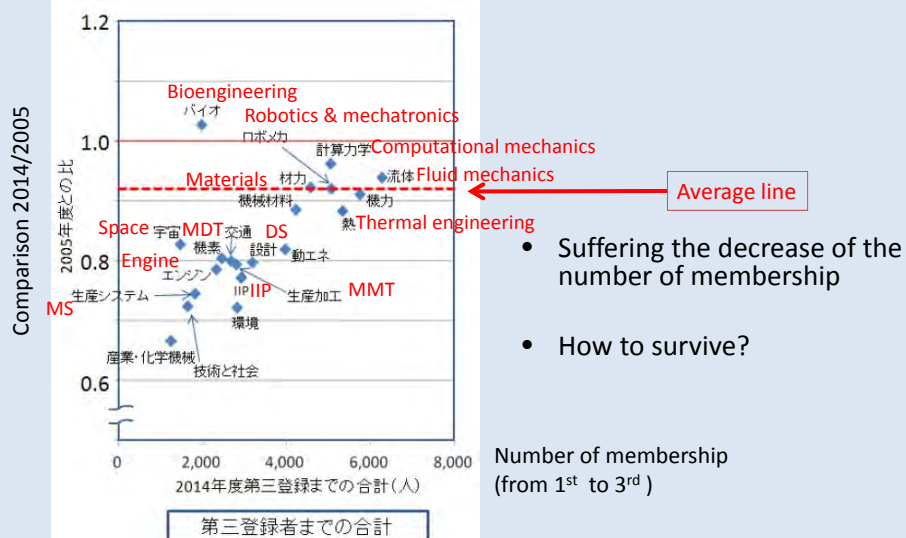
1.2

1.0

0.8

0.6

0

2,000

4,000

6,000

8,000

2005年度との比

Comparison 2014/2005

2014年度第三登録までの合計（人）

Bioengineering

バイオ

Robotics & mechatronics

ロボメカ

計算力学

Computational mechanics

流体

Fluid mechanics

Materials

材力

機械材料

機力

熱

Thermal engineering

Average line

Space

宇宙

MDT

機素

交通

DS

設計

動エネ

Engine

エンジン

IIP

IIP

生産加工

MMT

生産システム

MS

環境

産業・化学機械

技術と社会

• Suffering the decrease of the number of membership

• How to survive?

Number of membership (from 1$^{st}$ to 3$^{rd}$ )

第三登録者までの合計